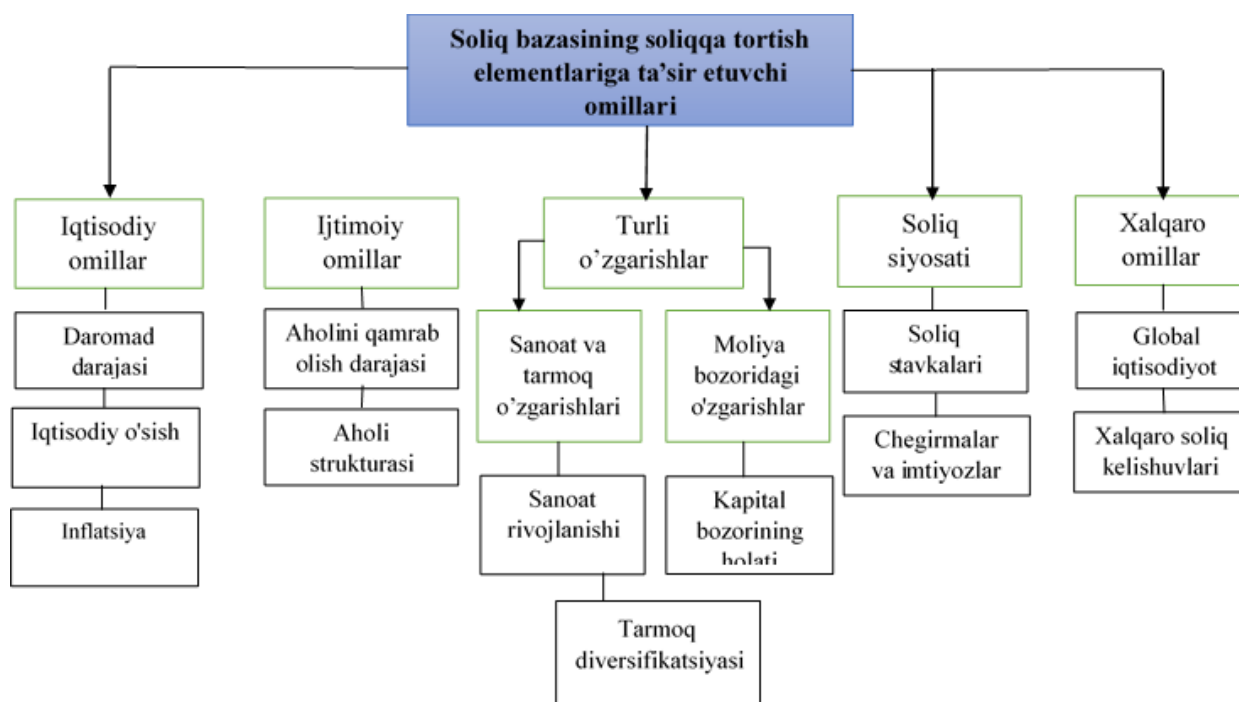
Soliq bazasining soliqqa tortish elementlariga ta'sir etuvchi omillari

Iqtisodiy omillar

Daromad darajasi

Iqtisodiy o'sish

Inflatsiya

Ijtimoiy omillar

Aholini qamrab olish darajasi

Aholi strukturasi

Turli o'zgarishlar

Sanoat va tarmoq o'zgarishlari

Sanoat rivojlanishi

Tarmoq diversifikatsiyasi

Moliya bozoridagi o'zgarishlar

Kapital bozorining holati

Soliq siyosati

Soliq stavkalari

Chegirmalar va imtiyozlar

Xalqaro omillar

Global iqtisodiyot

Xalqaro soliq kelishuvlari